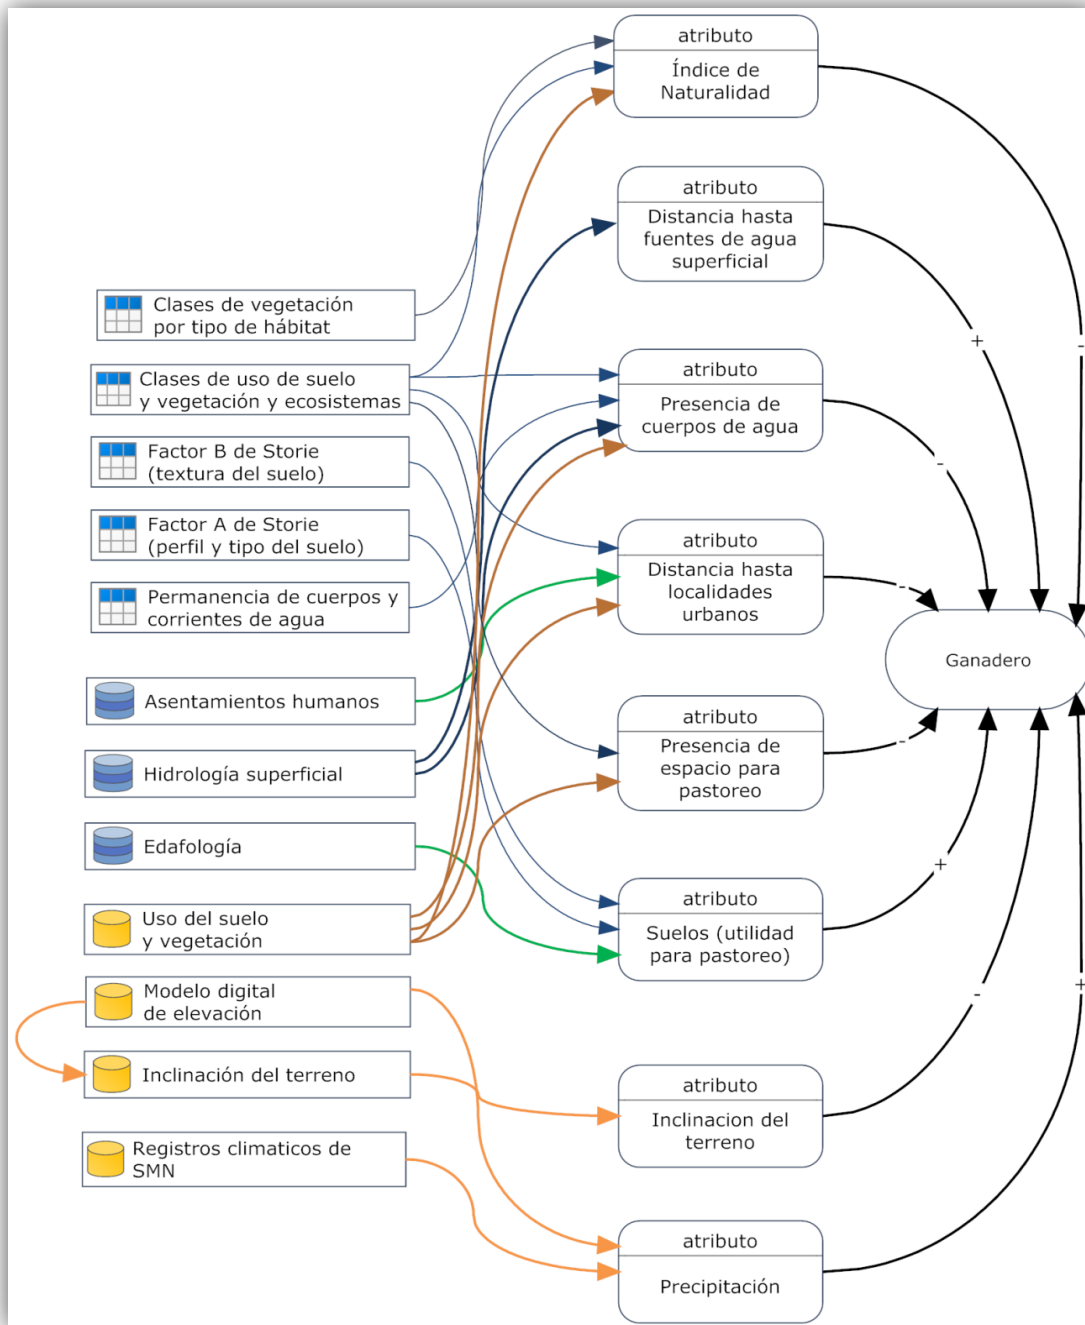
Clases de vegetación por tipo de hábitat

Clases de uso de suelo y vegetación y ecosistemas

Factor B de Storie (textura del suelo)

Factor A de Storie (perfil y tipo del suelo)

Permanencia de cuerpos y corrientes de agua

Asentamientos humanos

Hidrología superficial

Edafología

Uso del suelo y vegetación

Modelo digital de elevación

Inclinación del terreno

Registros climaticos de SMN

atributo
Índice de Naturalidad

atributo
Distancia hasta fuentes de agua superficial

atributo
Presencia de cuerpos de agua

atributo
Distancia hasta localidades urbanos

atributo
Presencia de espacio para pastoreo

atributo
Suelos (utilidad para pastoreo)

atributo
Inclinacion del terreno

atributo
Precipitación

Ganadero

+
-
-
-
-
+
-
+